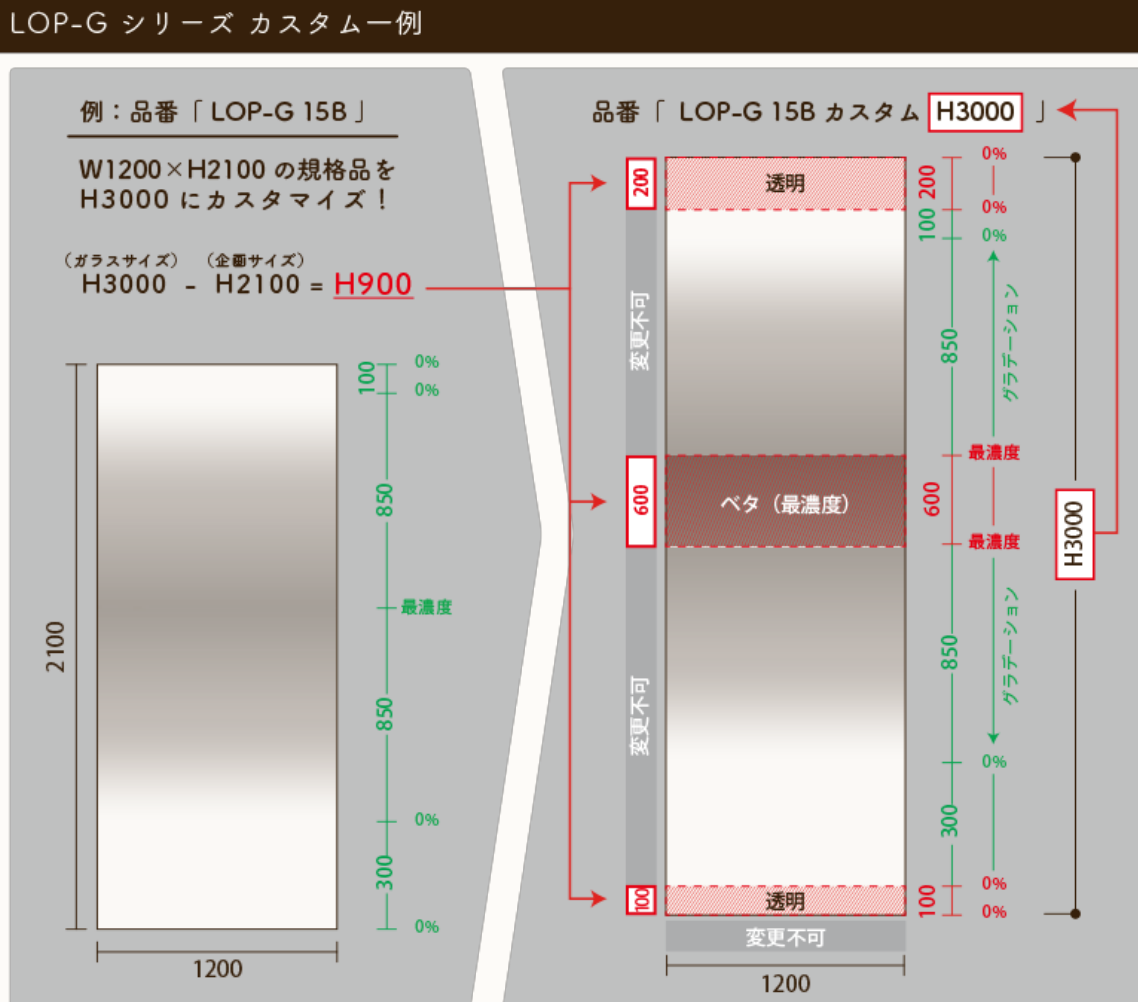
LOP-G シリーズ カスタム一例

例：品番「 LOP-G 15B 」

W1200×H2100 の規格品を H3000 にカスタマイズ！

（ガラスサイズ） （企画サイズ）
H3000 - H2100 = H900

2100
100 0%
0%
850
最濃度
850
0%
300
0%
1200

品番「 LOP-G 15B カスタム H3000 」

200
透明
変更不可
600
ベタ（最濃度）
変更不可
100
透明
変更不可
1200

0%
200
0%
100
0%
グラデーション
850
最濃度
600
最濃度
グラデーション
850
0%
300
0%
100
0%

H3000